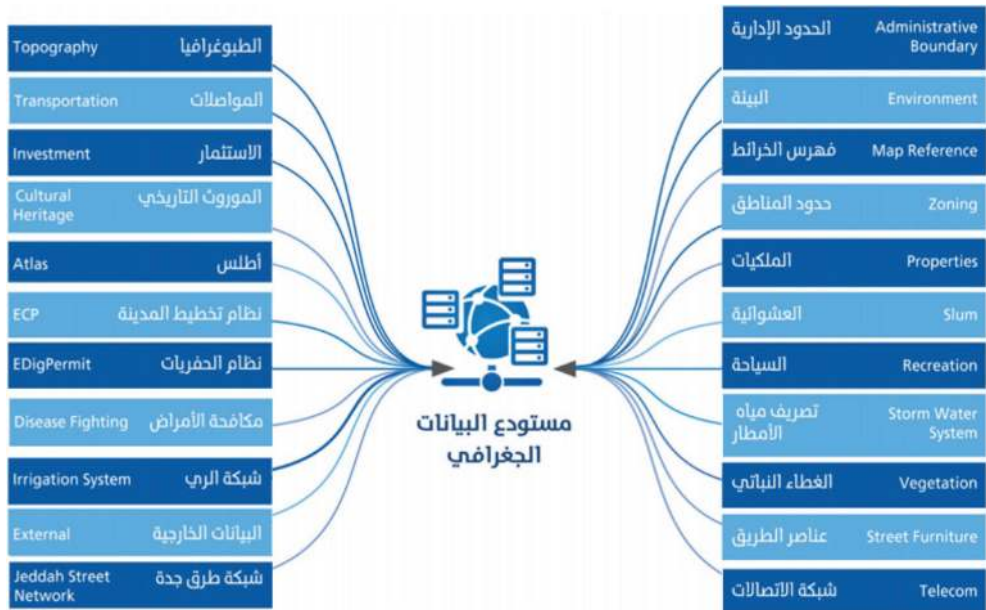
Topography الطبوغرافيا
Transportation المواصلات
Investment الاستثمار
Cultural Heritage الموروث التاريخي
Atlas أطلس
ECP نظام تخطيط المدينة
EDigPermit نظام الحفريات
Disease Fighting مكافحة الأمراض
Irrigation System شبكة الري
External البيانات الخارجية
Jeddah Street Network شبكة طرق جدة

مستودع البيانات الجغرافي

الحدود الإدارية Administrative Boundary
البيئة Environment
فهرس الخرائط Map Reference
حدود المناطق Zoning
الملكيات Properties
العشوائية Slum
السياحة Recreation
تصريف مياه الأمطار Storm Water System
الغطاء النباتي Vegetation
عناصر الطريق Street Furniture
شبكة الاتصالات Telecom